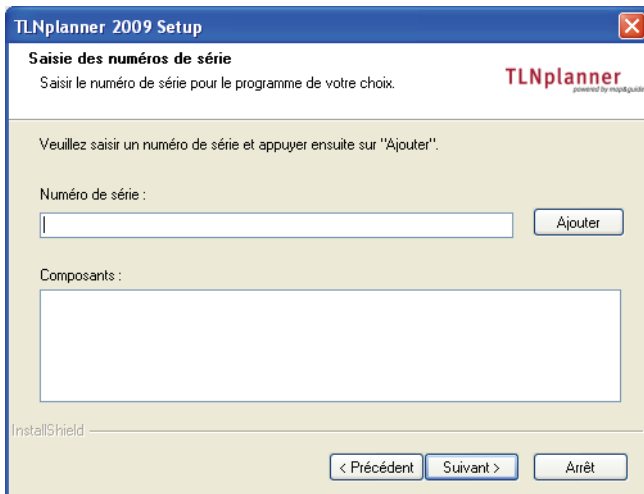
TLNplanner 2009 Setup

Saisie des numéros de série

Saisir le numéro de série pour le programme de votre choix.

TLNplanner
powered by map&guide

Veuillez saisir un numéro de série et appuyer ensuite sur "Ajouter".

Numéro de série :

Ajouter

Composants :

InstallShield

< Précédent

Suivant >

Arrêt